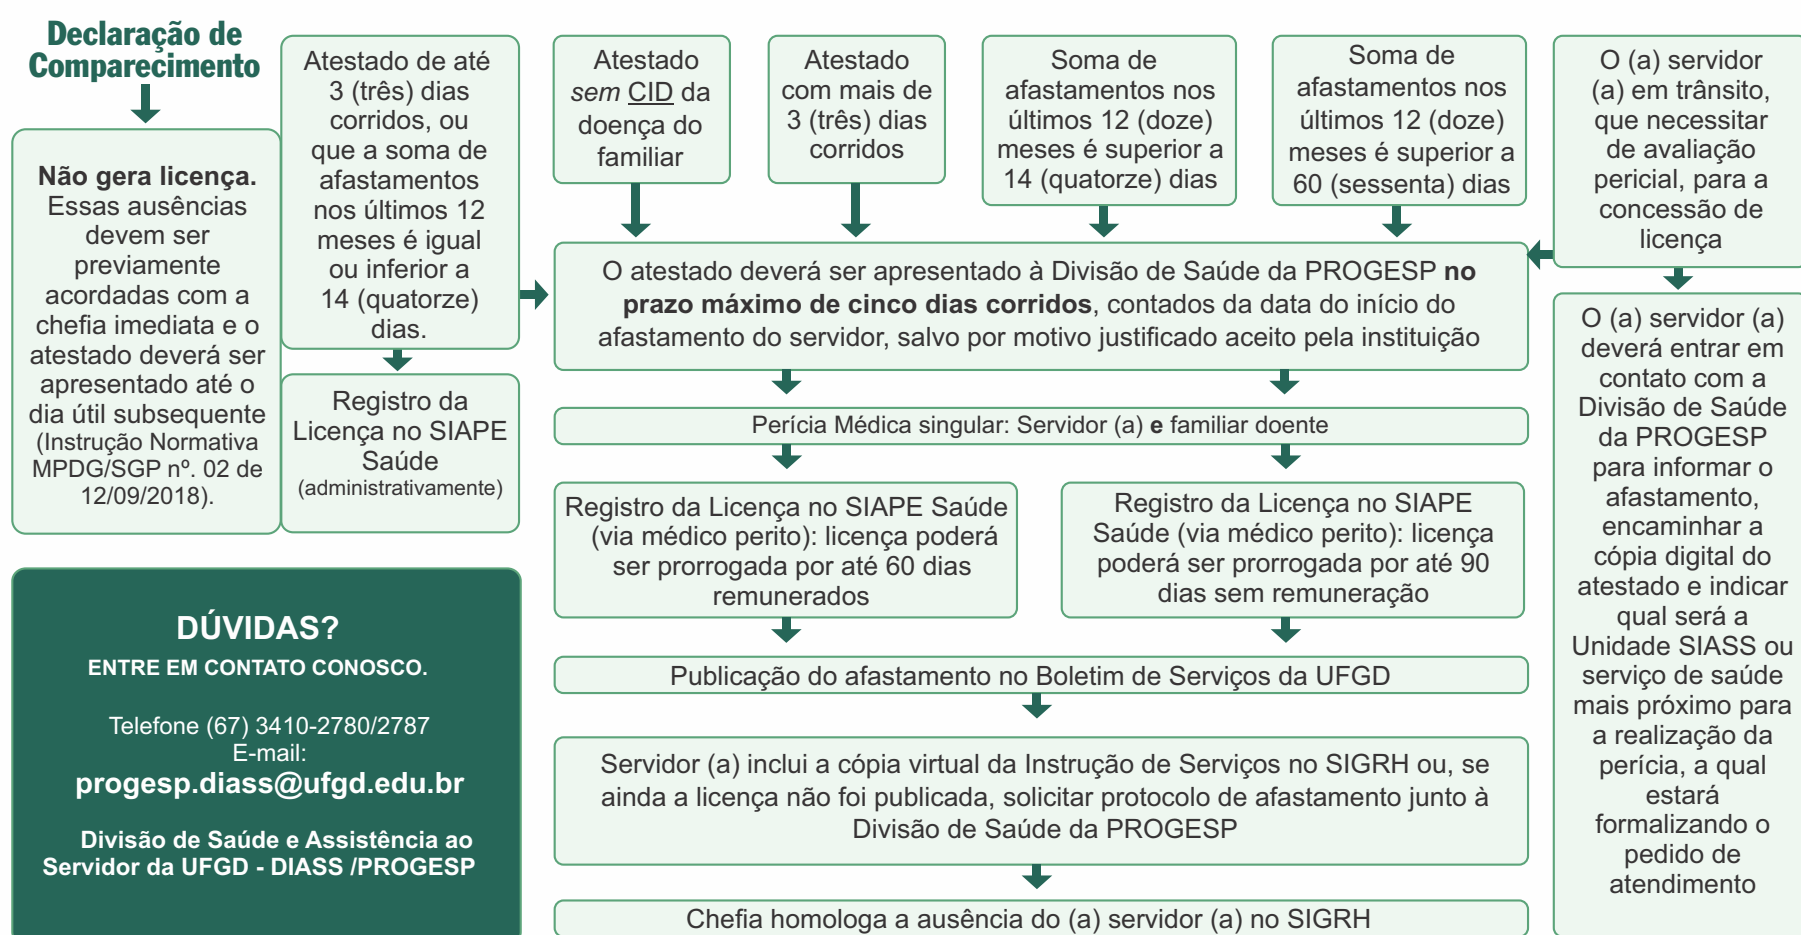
Declaração de Comparecimento

Não gera licença. Essas ausências devem ser previamente acordadas com a chefia imediata e o atestado deverá ser apresentado até o dia útil subsequente (Instrução Normativa MPDG/SGP nº. 02 de 12/09/2018).

Atestado de até 3 (três) dias corridos, ou que a soma de afastamentos nos últimos 12 meses é igual ou inferior a 14 (quatorze) dias.

Registro da Licença no SIAPE Saúde (administrativamente)

Atestado sem CID da doença do familiar

Atestado com mais de 3 (três) dias corridos

Soma de afastamentos nos últimos 12 (doze) meses é superior a 14 (quatorze) dias

Soma de afastamentos nos últimos 12 (doze) meses é superior a 60 (sessenta) dias

O (a) servidor (a) em trânsito, que necessitar de avaliação pericial, para a concessão de licença

O atestado deverá ser apresentado à Divisão de Saúde da PROGESP **no prazo máximo de cinco dias corridos**, contados da data do início do afastamento do servidor, salvo por motivo justificado aceito pela instituição

Perícia Médica singular: Servidor (a) **e** familiar doente

Registro da Licença no SIAPE Saúde (via médico perito): licença poderá ser prorrogada por até 60 dias remunerados

Registro da Licença no SIAPE Saúde (via médico perito): licença poderá ser prorrogada por até 90 dias sem remuneração

Publicação do afastamento no Boletim de Serviços da UFGD

Servidor (a) inclui a cópia virtual da Instrução de Serviços no SIGRH ou, se ainda a licença não foi publicada, solicitar protocolo de afastamento junto à Divisão de Saúde da PROGESP

Chefia homologa a ausência do (a) servidor (a) no SIGRH

O (a) servidor (a) deverá entrar em contato com a Divisão de Saúde da PROGESP para informar o afastamento, encaminhar a cópia digital do atestado e indicar qual será a Unidade SIASS ou serviço de saúde mais próximo para a realização da perícia, a qual estará formalizando o pedido de atendimento

DÚVIDAS?
ENTRE EM CONTATO CONOSCO.

Telefone (67) 3410-2780/2787
E-mail:
progesp.diass@ufgd.edu.br

Divisão de Saúde e Assistência ao Servidor da UFGD - DIASS /PROGESP